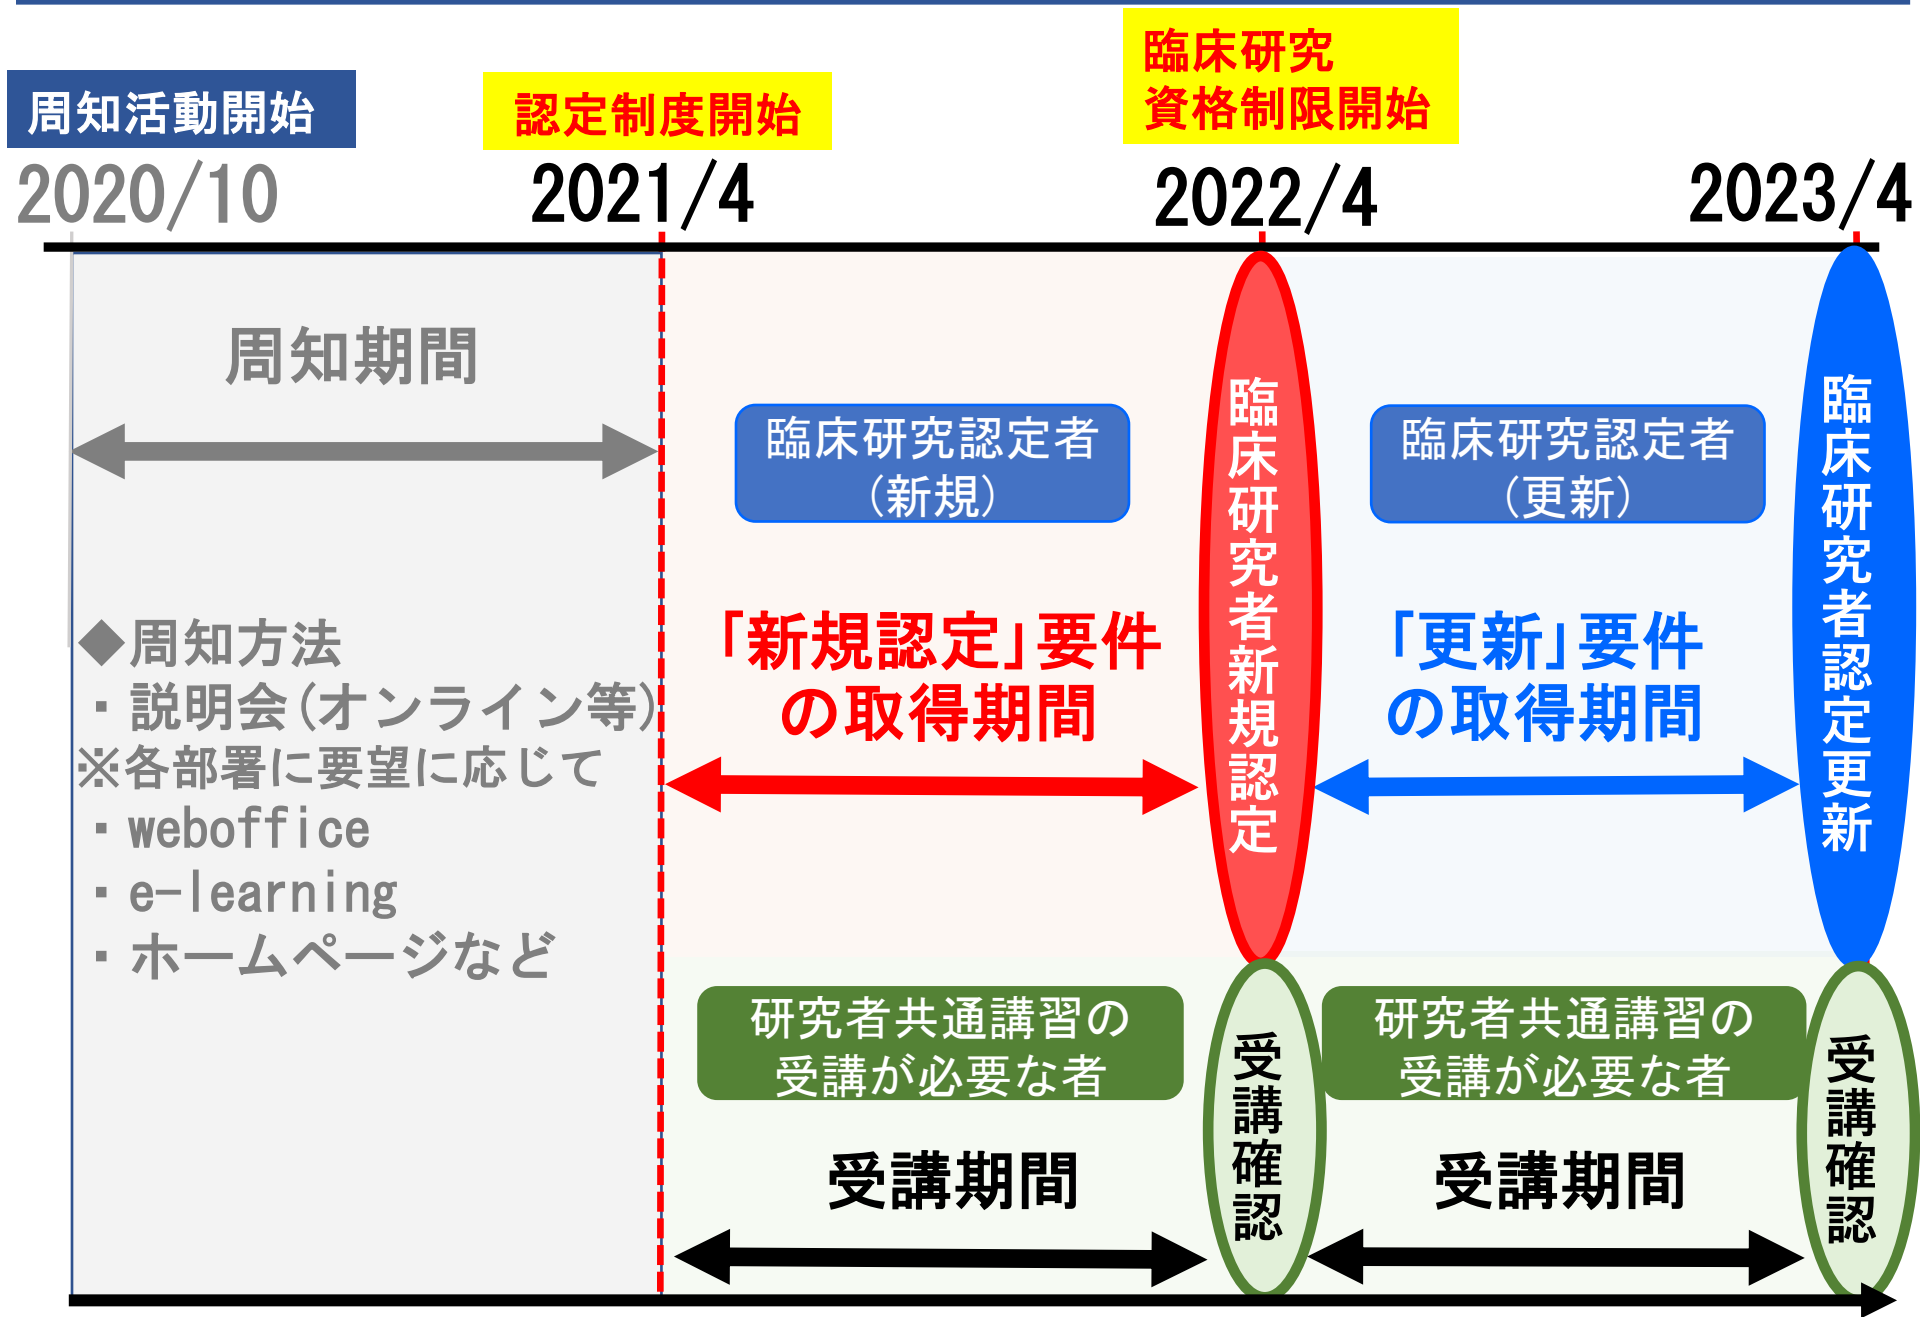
周知活動開始
2020/10

認定制度開始
2021/4

臨床研究
資格制限開始
2022/4

2023/4

周知期間

◆周知方法
・説明会（オンライン等）
※各部署に要望に応じて
・weboffice
・e-learning
・ホームページなど

臨床研究認定者
（新規）

「新規認定」要件
の取得期間

臨床研究者新規認定

臨床研究認定者
（更新）

「更新」要件
の取得期間

臨床研究者認定更新

研究者共通講習の
受講が必要な者

受講期間

受講確認

研究者共通講習の
受講が必要な者

受講期間

受講確認